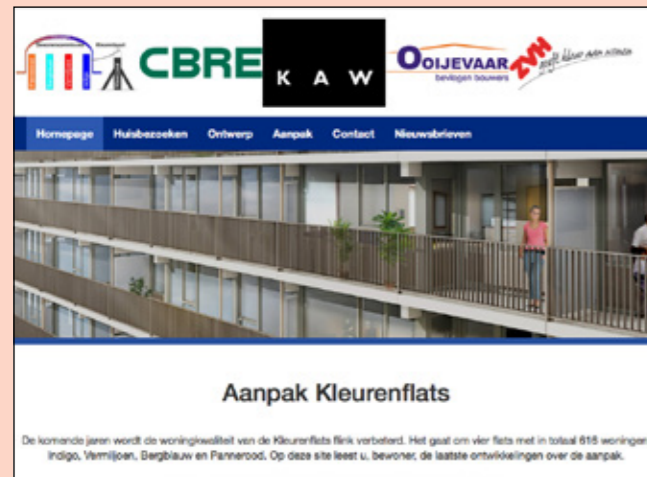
CBRE

K A W

OOIJEVAAR bevlogen bouwers

ZVH geeft kleur aan wonen

Homepage Huisbezoeken Ontwerp Aanpak Contact Nieuwsbrieven

Aanpak Kleurenflats

De komende jaren wordt de woningkwaliteit van de Kleurenflats flink verbeterd. Het gaat om vier flats met in totaal 616 woningen: Indigo, Vermiljoen, Bergblauw en Pannerood. Op deze site leest u, bewoner, de laatste ontwikkelingen over de aanpak.